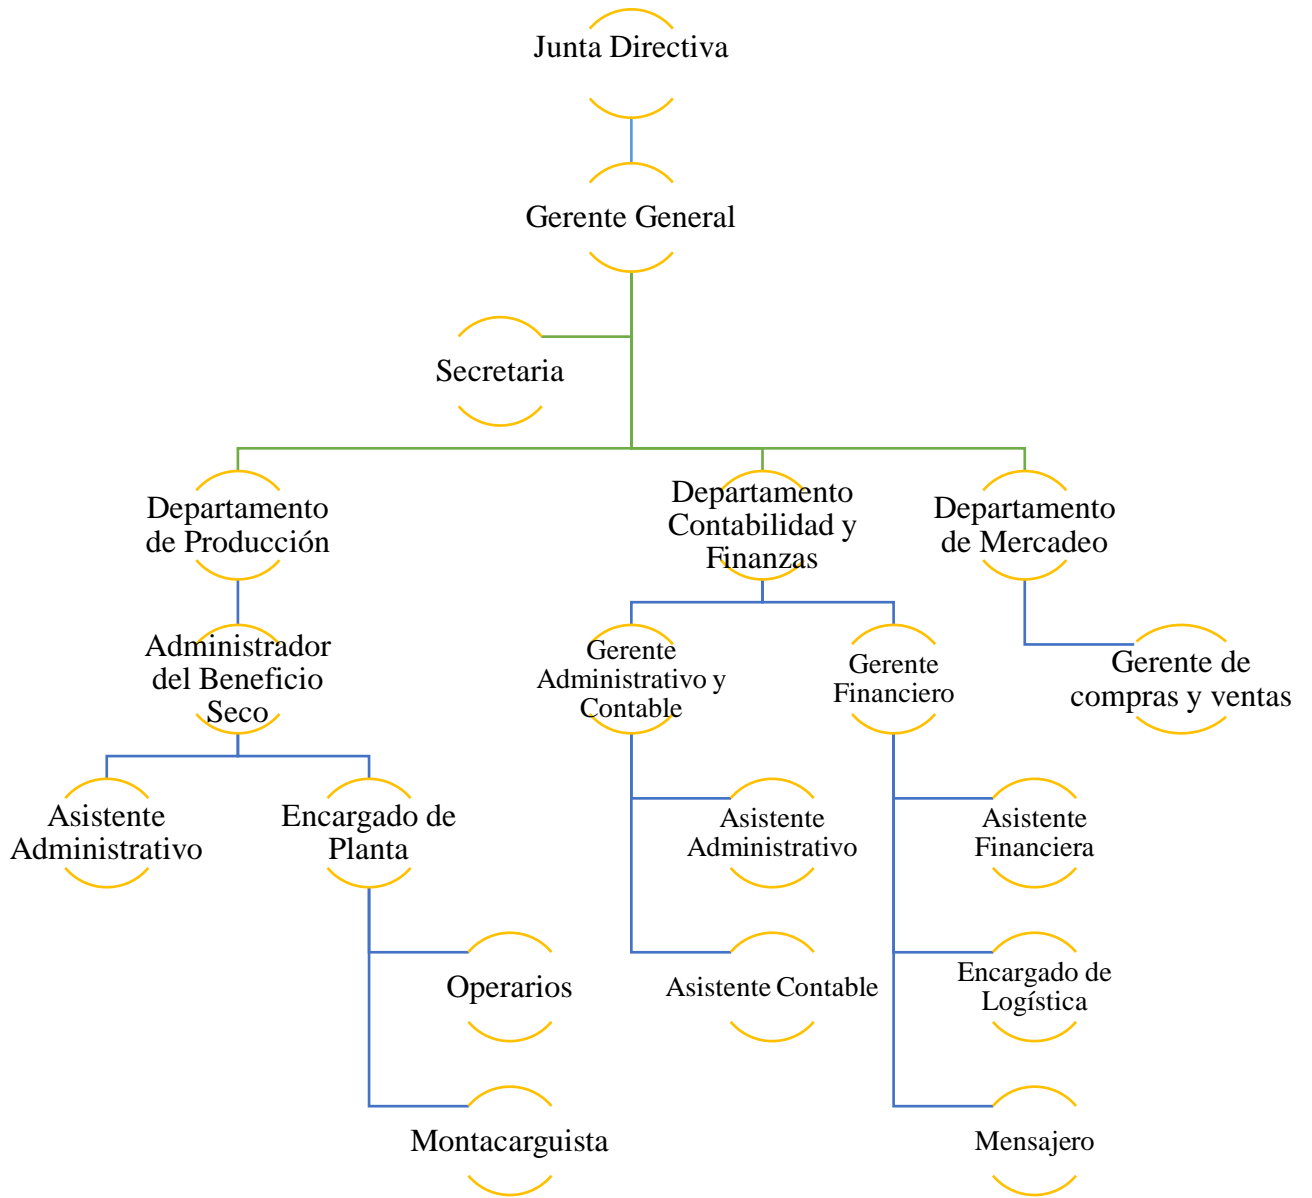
Junta Directiva

Gerente General

Secretaria

Departamento de Producción

Departamento Contabilidad y Finanzas

Departamento de Mercadeo

Administrador del Beneficio Seco

Gerente Administrativo y Contable

Gerente Financiero

Gerente de compras y ventas

Asistente Administrativo

Encargado de Planta

Asistente Administrativo

Asistente Financiera

Operarios

Asistente Contable

Encargado de Logística

Montacarguista

Mensajero